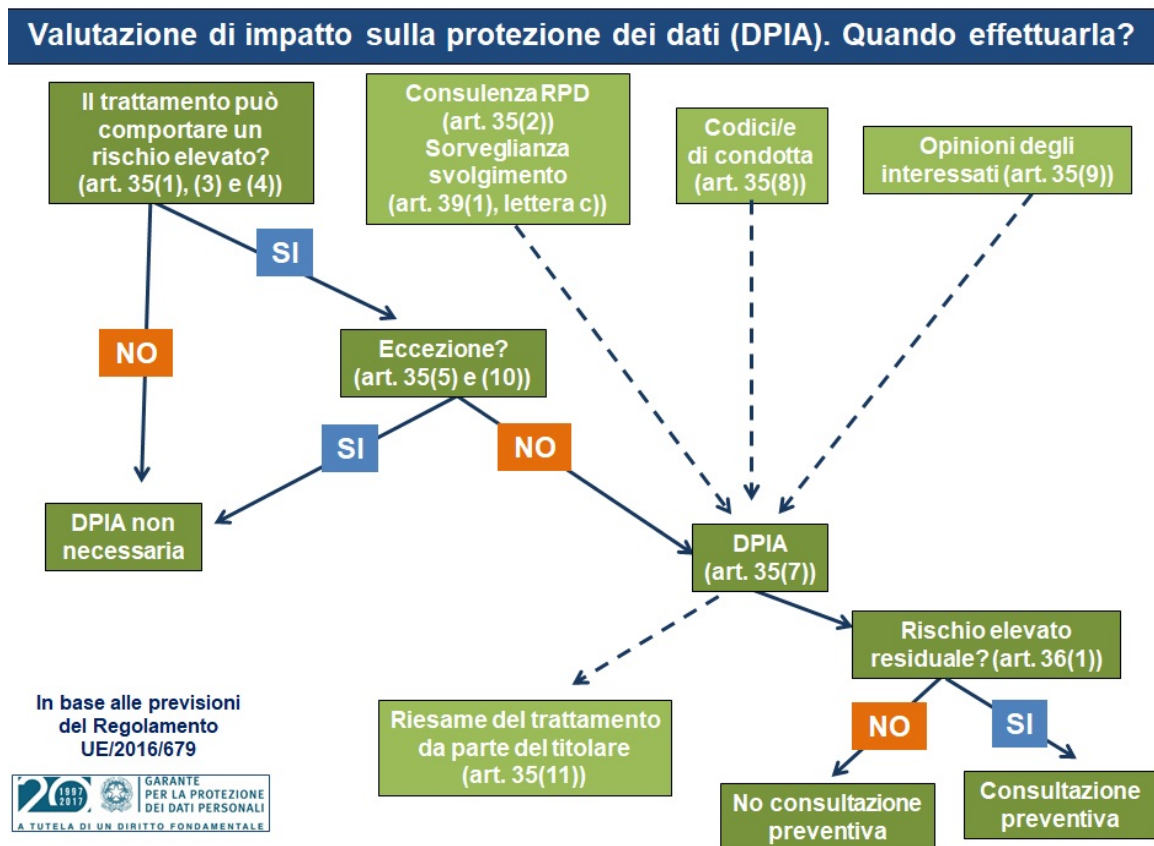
Valutazione di impatto sulla protezione dei dati (DPIA). Quando effettuarla?

Il trattamento può comportare un rischio elevato? (art. 35(1), (3) e (4))

Consulenza RPD (art. 35(2)) Sorveglianza svolgimento (art. 39(1), lettera c))

Codici/e di condotta (art. 35(8))

Opinioni degli interessati (art. 35(9))

SI

NO

Eccezione? (art. 35(5) e (10))

SI

NO

DPIA non necessaria

DPIA (art. 35(7))

Rischio elevato residuale? (art. 36(1))

In base alle previsioni del Regolamento UE/2016/679

Riesame del trattamento da parte del titolare (art. 35(11))

NO

SI

No consultazione preventiva

Consultazione preventiva

20 1997 2017 GARANTE PER LA PROTEZIONE DEI DATI PERSONALI
A TUTELA DI UN DIRITTO FONDAMENTALE